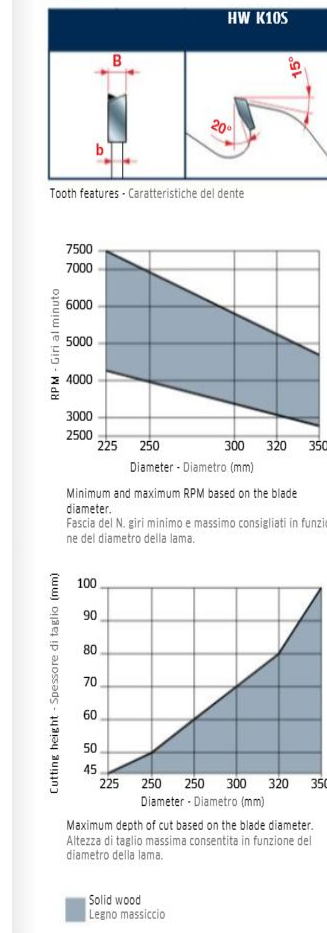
HW K10S

B

b

15°

20°

Tooth features - Caratteristiche del dente

RPM - Giri al minuto

7500
7000
6000
5000
4000
3000
2500

225 250 300 320 350

Diameter - Diametro (mm)

Minimum and maximum RPM based on the blade diameter.
Fascia del N. giri minimo e massimo consigliati in funzione del diametro della lama.

Cutting height - Spessore di taglio (mm)

100
90
80
70
60
50
45

225 250 250 300 320 350

Diameter - Diametro (mm)

Maximum depth of cut based on the blade diameter.
Altezza di taglio massima consentita in funzione del diametro della lama.

Solid wood
Legno massiccio